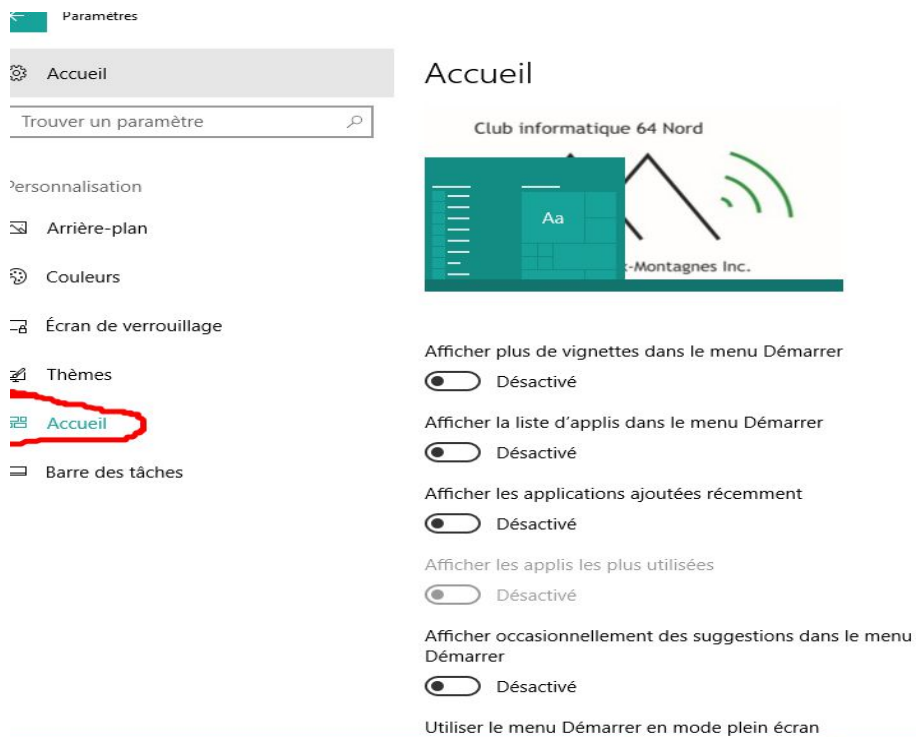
Paramètres

Accueil

Trouver un paramètre

Personnalisation

Arrière-plan

Couleurs

Écran de verrouillage

Thèmes

Accueil

Barre des tâches

Accueil

Club informatique 64 Nord

Aa

-Montagnes Inc.

Afficher plus de vignettes dans le menu Démarrer

Désactivé

Afficher la liste d'applis dans le menu Démarrer

Désactivé

Afficher les applications ajoutées récemment

Désactivé

Afficher les applis les plus utilisées

Désactivé

Afficher occasionnellement des suggestions dans le menu Démarrer

Désactivé

Utiliser le menu Démarrer en mode plein écran